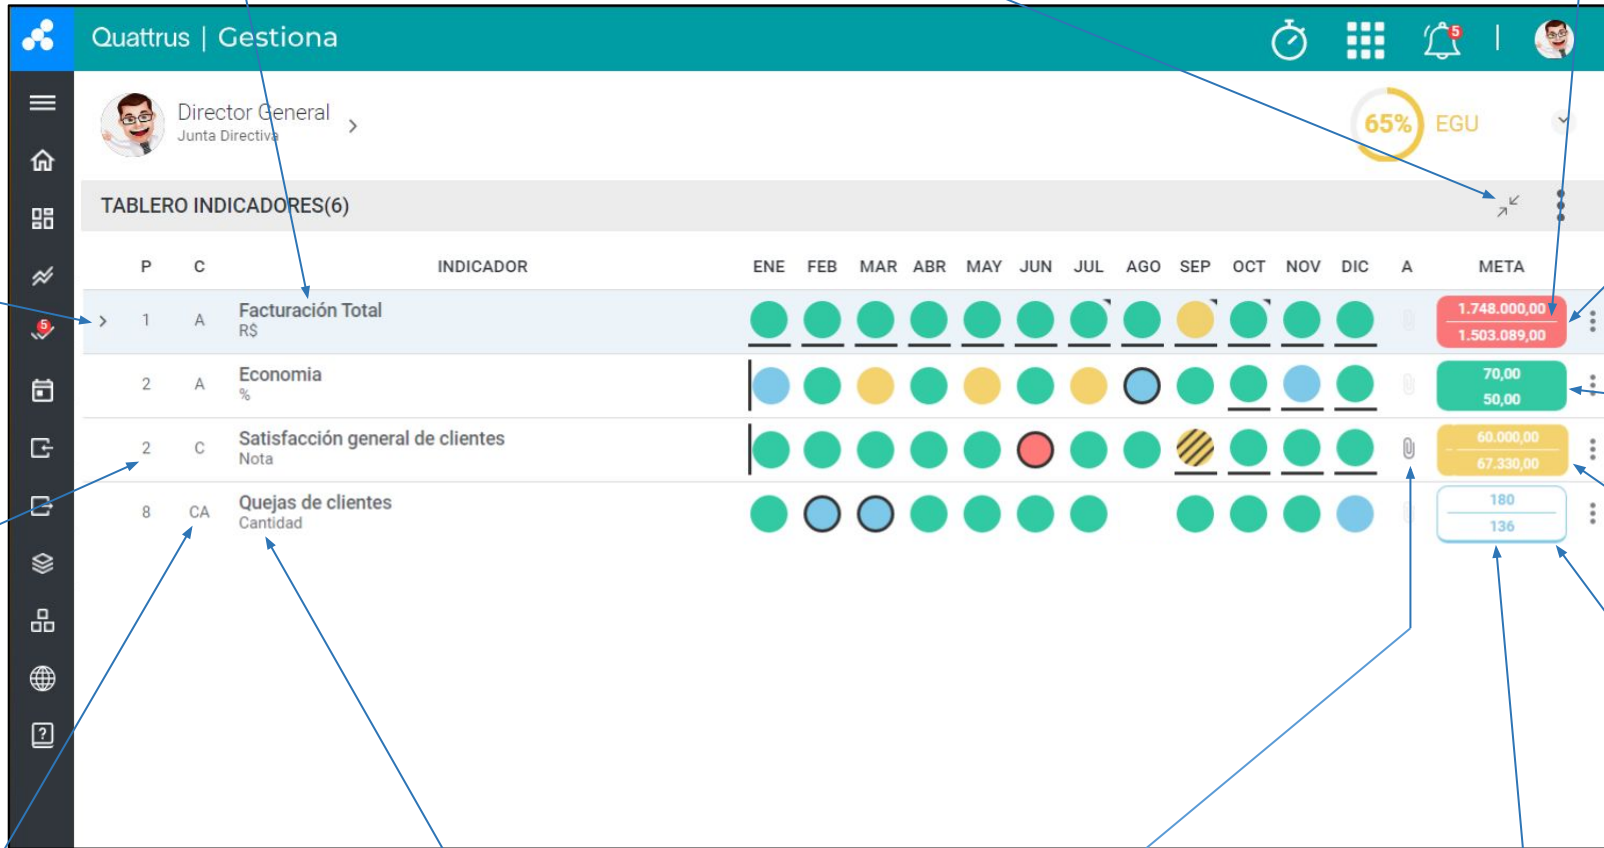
Quattrus | Gestiona

5

5

Director General
Junta Directiva

65% EGU

TABLERO INDICADORES(6)

| P | C | INDICADOR | ENE | FEB | MAR | ABR | MAY | JUN | JUL | AGO | SEP | OCT | NOV | DIC | A | META |
|---|---|---|---|---|---|---|---|---|---|---|---|---|---|---|---|---|
| 1 | A | Facturación Total R$ | | | | | | | | | | | | | | 1.748.000,00 1.503.089,00 |
| 2 | A | Economia % | | | | | | | | | | | | | | 70,00 50,00 |
| 2 | C | Satisfacción general de clientes Nota | | | | | | | | | | | | | | 60.000,00 67.330,00 |
| 8 | CA | Quejas de clientes Cantidad | | | | | | | | | | | | | | 180 136 |